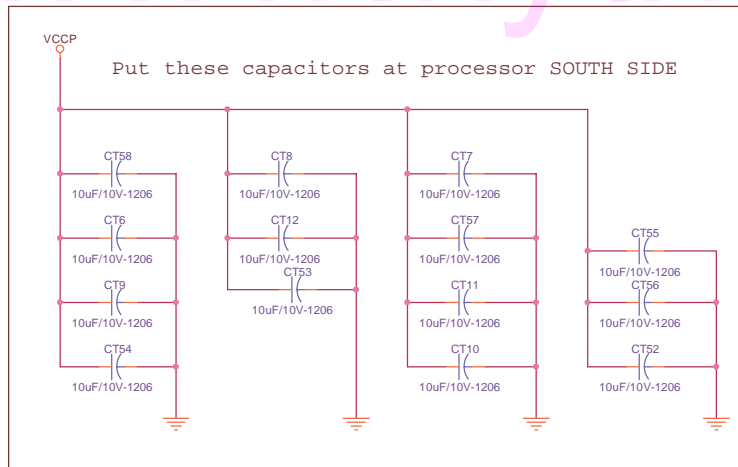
VCCP

Put these capacitors at processor SOUTH SIDE

CT58
10uF/10V-1206
CT6
10uF/10V-1206
CT9
10uF/10V-1206
CT54
10uF/10V-1206

CT8
10uF/10V-1206
CT12
10uF/10V-1206
CT53
10uF/10V-1206

CT7
10uF/10V-1206
CT57
10uF/10V-1206
CT11
10uF/10V-1206
CT10
10uF/10V-1206

CT55
10uF/10V-1206
CT56
10uF/10V-1206
CT52
10uF/10V-1206